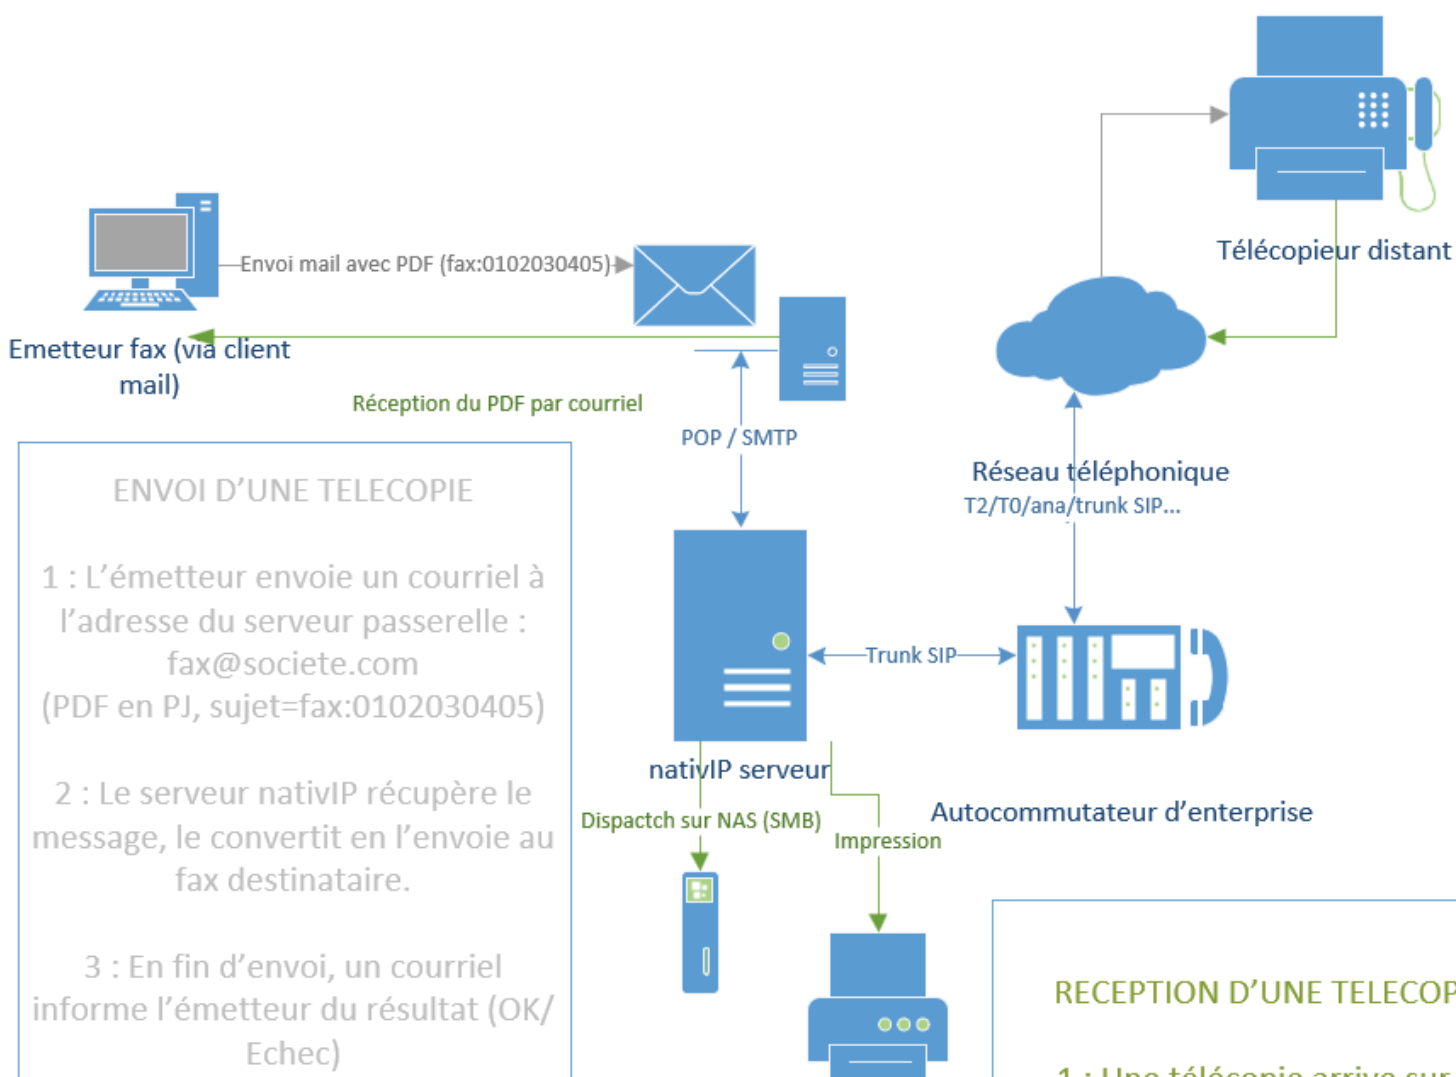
Télécopieur distant

Envoi mail avec PDF (fax:0102030405)

Emetteur fax (via client mail)

Réception du PDF par courriel

POP / SMTP

Réseau téléphonique
T2/T0/ana/trunk SIP...

ENVOI D'UNE TELECOPIE

1 : L'émetteur envoie un courriel à l'adresse du serveur passerelle : fax@societe.com
(PDF en PJ, sujet=fax:0102030405)

2 : Le serveur nativIP récupère le message, le convertit en l'envoie au fax destinataire.

3 : En fin d'envoi, un courriel informe l'émetteur du résultat (OK/ Echec)

Trunk SIP

nativIP serveur

Dispactch sur NAS (SMB)

Impression

Autocommutateur d'enterprise

RECEPTION D'UNE TELECOP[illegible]

1 : Une télécopie arrive sur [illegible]